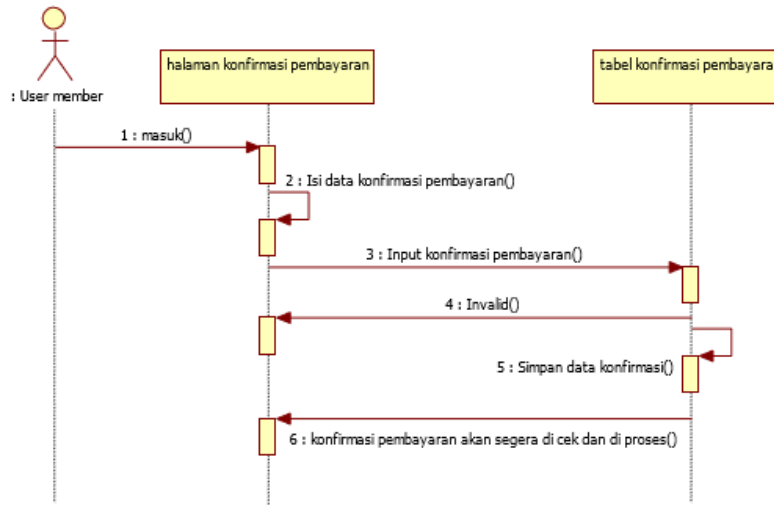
: User member

halaman konfirmasi pembayaran

tabel konfirmasi pembayara

1 : masuk()

2 : Isi data konfirmasi pembayaran()

3 : Input konfirmasi pembayaran()

4 : Invalid()

5 : Simpan data konfirmasi()

6 : konfirmasi pembayaran akan segera di cek dan di proses()